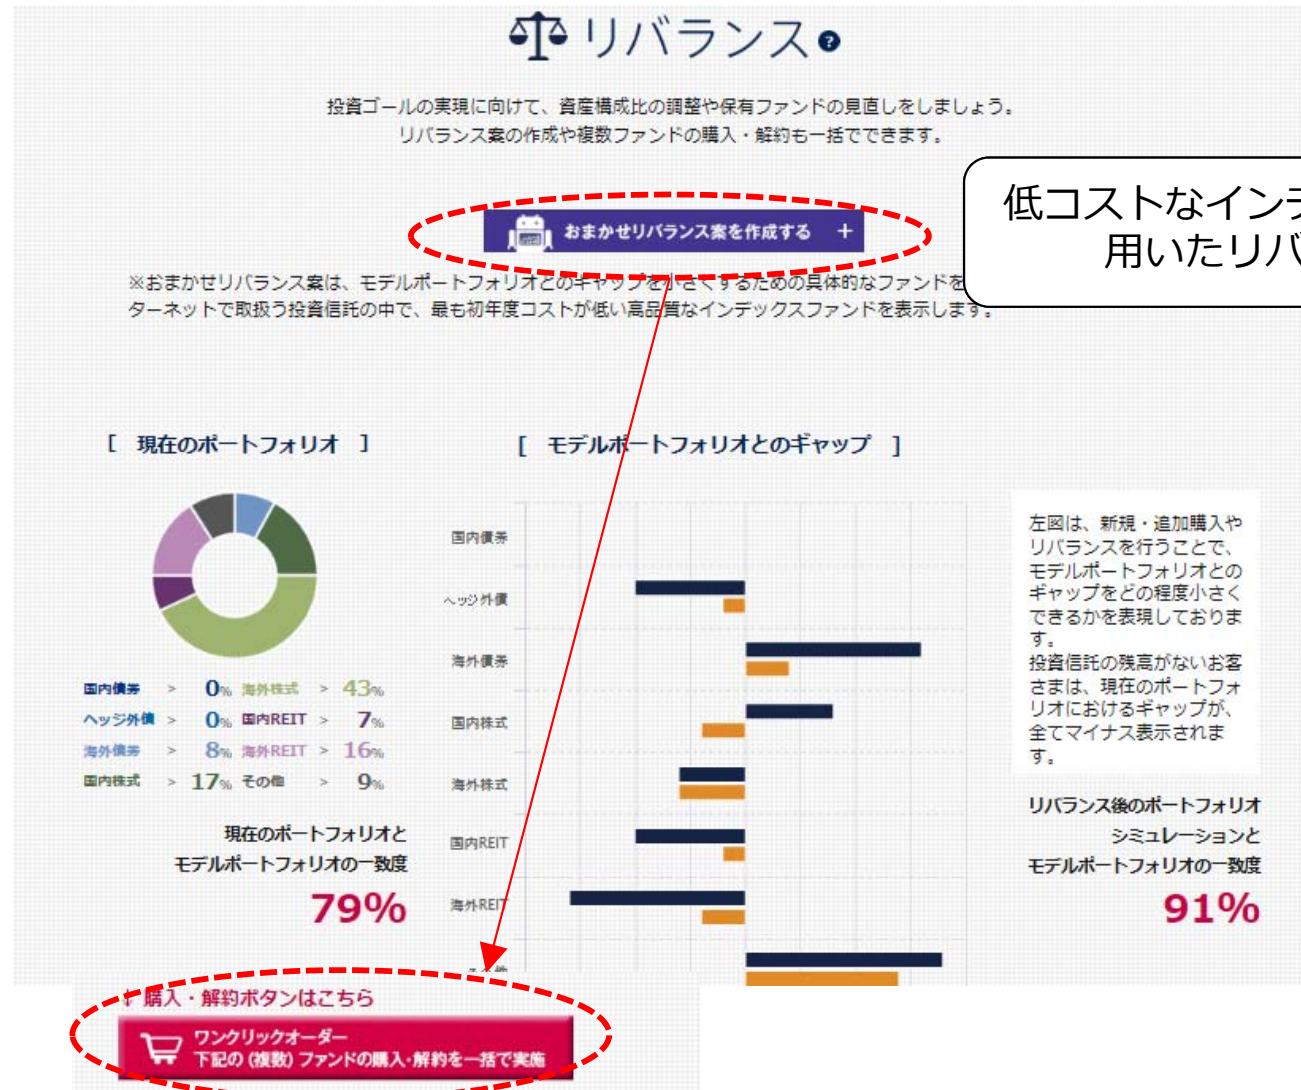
リバランス

投資ゴールの実現に向けて、資産構成比の調整や保有ファンドの見直しをしましょう。
リバランス案の作成や複数ファンドの購入・解約も一括でできます。

低コストなインデ
用いたリバ

おまかせリバランス案を作成する ＋

※おまかせリバランス案は、モデルポートフォリオとのギャップを小さくするための具体的なファンドを ターネットで取扱う投資信託の中で、最も初年度コストが低い高品質なインデックスファンドを表示します。

[ 現在のポートフォリオ ]

[ モデルポートフォリオとのギャップ ]

| | | | | | |
|---|---|---|---|---|---|
| 国内債券 | > | 0% | 海外株式 | > | 43% |
| ヘッジ外債 | > | 0% | 国内REIT | > | 7% |
| 海外債券 | > | 8% | 海外REIT | > | 16% |
| 国内株式 | > | 17% | その他 | > | 9% |

現在のポートフォリオと
モデルポートフォリオの一致度
79%

国内債券
ヘッジ外債
海外債券
国内株式
海外株式
国内REIT
海外REIT

左図は、新規・追加購入やリバランスを行うことで、モデルポートフォリオとのギャップをどの程度小さくできるかを表現しております。
投資信託の残高がないお客さまは、現在のポートフォリオにおけるギャップが、全てマイナス表示されます。

リバランス後のポートフォリオ
シミュレーションと
モデルポートフォリオの一致度
91%

購入・解約ボタンはこちら
ワンクリックオーダー
下記の（複数）ファンドの購入・解約を一括で実施